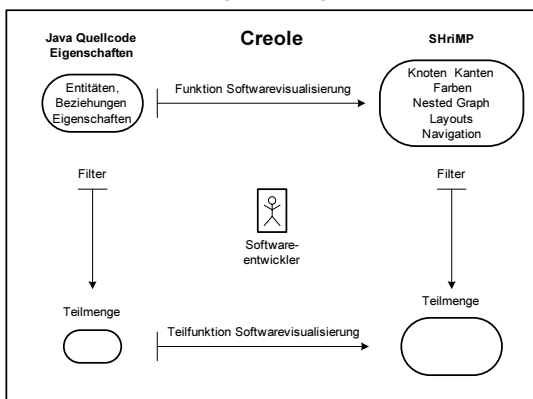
Java Quellcode Eigenschaften

Creole

SHriMP

Entitäten, Beziehungen Eigenschaften

Funktion Softwarevisualisierung

Knoten Kanten
Farben
Nested Graph
Layouts
Navigation

Filter

Filter

Softwareentwickler

Teilmenge

Teilmenge

Teilfunktion Softwarevisualisierung